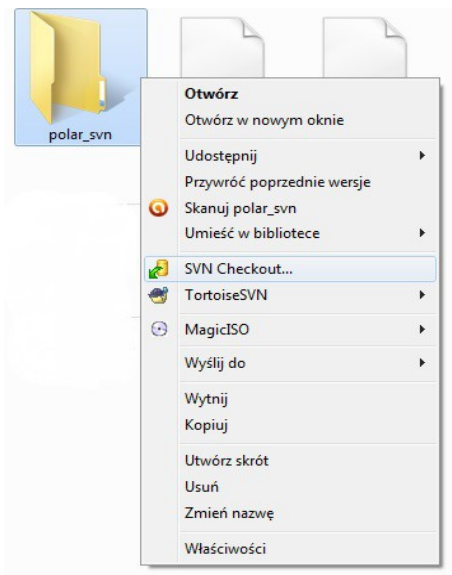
polar_svn

Otwórz
Otwórz w nowym oknie
Udostępnij
Przywróć poprzednie wersje
Skanuj polar_svn
Umieść w bibliotece
SVN Checkout...
TortoiseSVN
MagicISO
Wyślij do
Wytnij
Kopiuj
Utwórz skrót
Usuń
Zmień nazwę
Właściwości